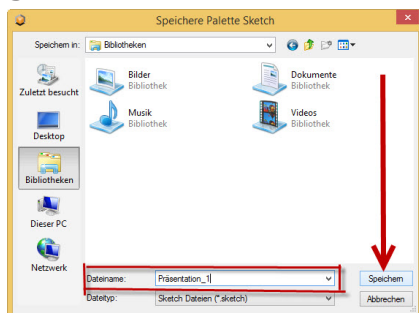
Speichere Palette Sketch

Speichern in: Bibliotheken

Zuletzt besucht

Desktop

Bibliotheken

Dieser PC

Netzwerk

Bilder
Bibliothek

Dokumente
Bibliothek

Musik
Bibliothek

Videos
Bibliothek

Dateiname: Präsentation_1

Dateityp: Sketch Dateien (*.sketch)

Speichern

Abbrechen